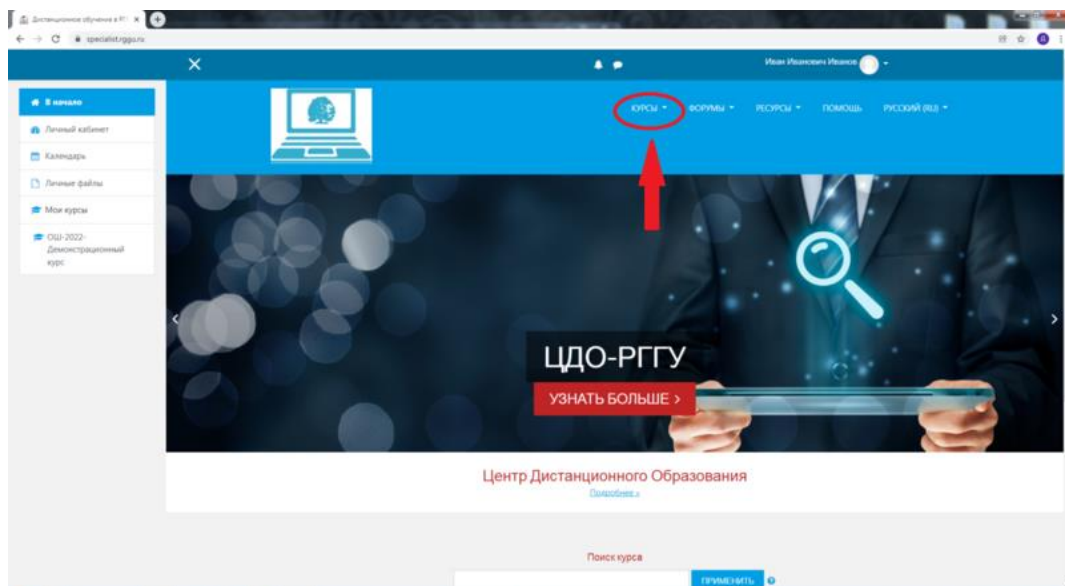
Дистанционное обучение в Р ×

specialist.rggu.ru

Иван Иванович Иванов

В начало

Личный кабинет

Календарь

Личные файлы

Мои курсы

ОШ-2022-Демонстрационный курс

КУРСЫ ▾ ФОРУМЫ ▾ РЕСУРСЫ ▾ ПОМОЩЬ РУССКИЙ (RU) ▾

ЦДО-РГГУ

УЗНАТЬ БОЛЬШЕ >

Центр Дистанционного Образования

Подробнее »

Поиск курса

ПРИМЕНИТЬ